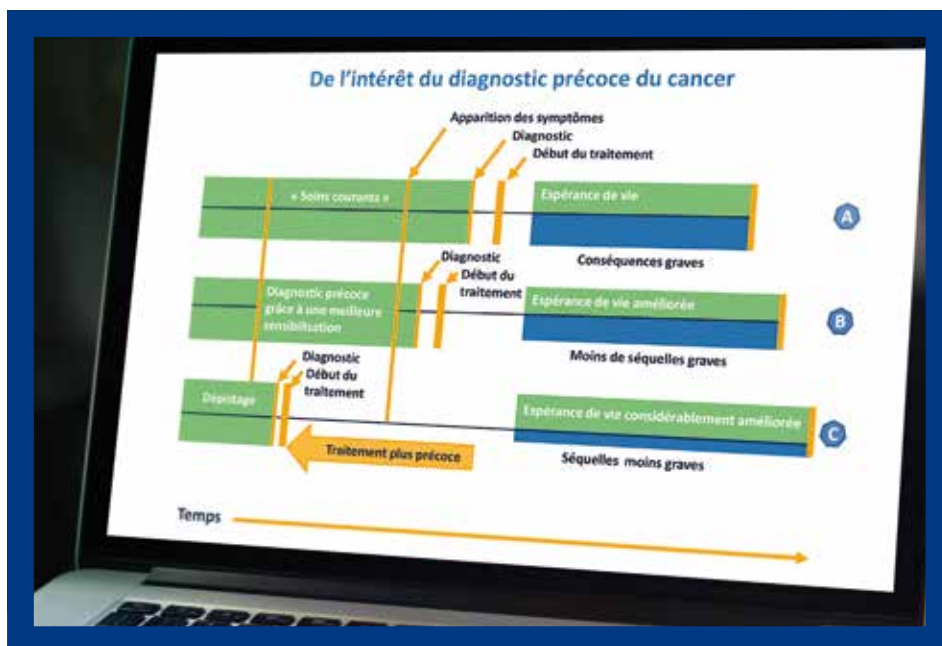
De l'intérêt du diagnostic précoce du cancer

Apparition des symptômes
Diagnostic
Début du traitement

« Soins courants »
Espérance de vie
A
Conséquences graves

Diagnostic
Début du traitement

Diagnostic précoce grâce à une meilleure sensibilisation
Espérance de vie améliorée
B
Moins de séquelles graves

Diagnostic
Début du traitement

Dépistage
Espérance de vie considérablement améliorée
C
Traitement plus précoce
Séquelles moins graves

Temps